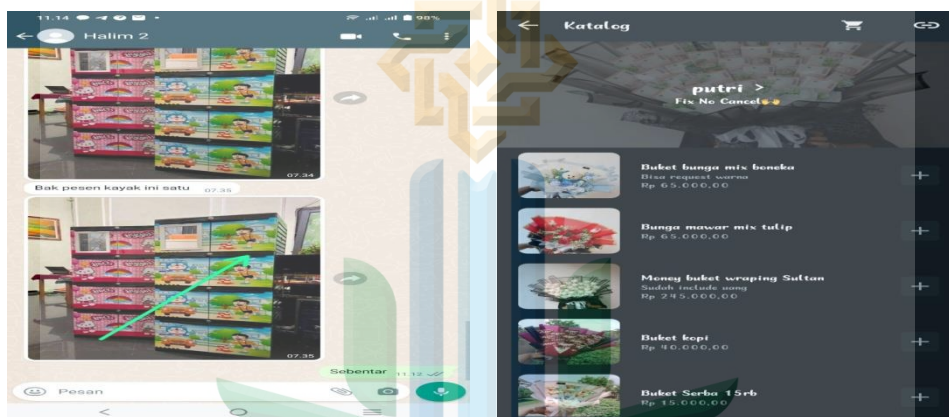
11.14 98%

Halim 2

07.34

Bak pesen kayak ini satu 07.35

07.35

Sebentar 11.12

Pesan

Katalog

putri >

Fix No Cancel

Buket bunga mix boneka
Bisa request warna
Rp 65.000,00

Bunga mawar mix tulip
Rp 65.000,00

Money buket wraping Sultan
Sudah include uang
Rp 245.000,00

Buket kopi
Rp 40.000,00

Buket Serba 15rb
Rp 15.000,00